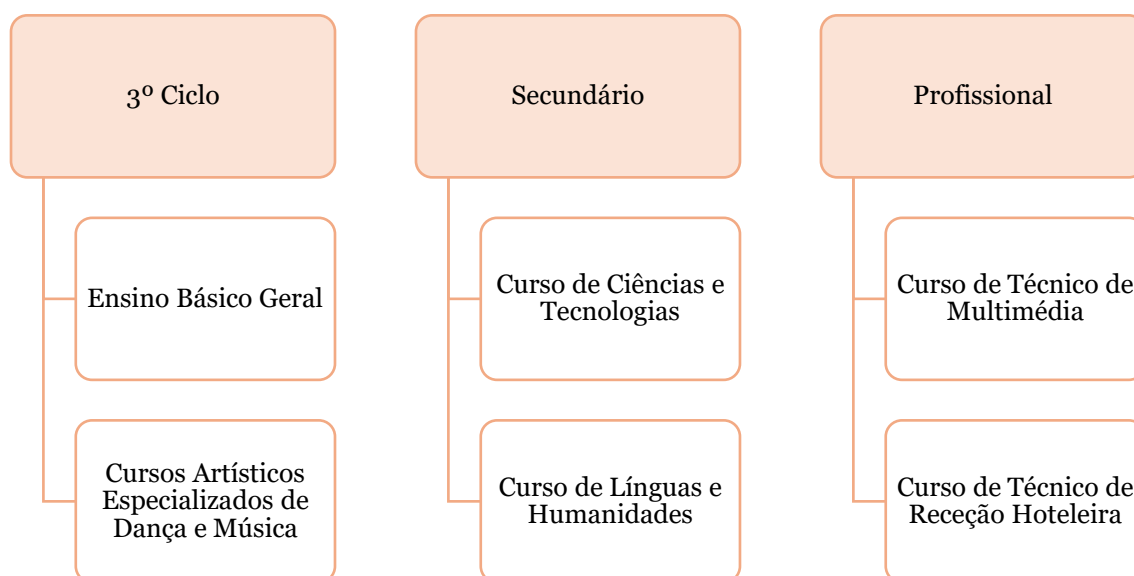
3º Ciclo

Ensino Básico Geral

Cursos Artísticos Especializados de Dança e Música

Secundário

Curso de Ciências e Tecnologias

Curso de Línguas e Humanidades

Profissional

Curso de Técnico de Multimédia

Curso de Técnico de Receção Hoteleira